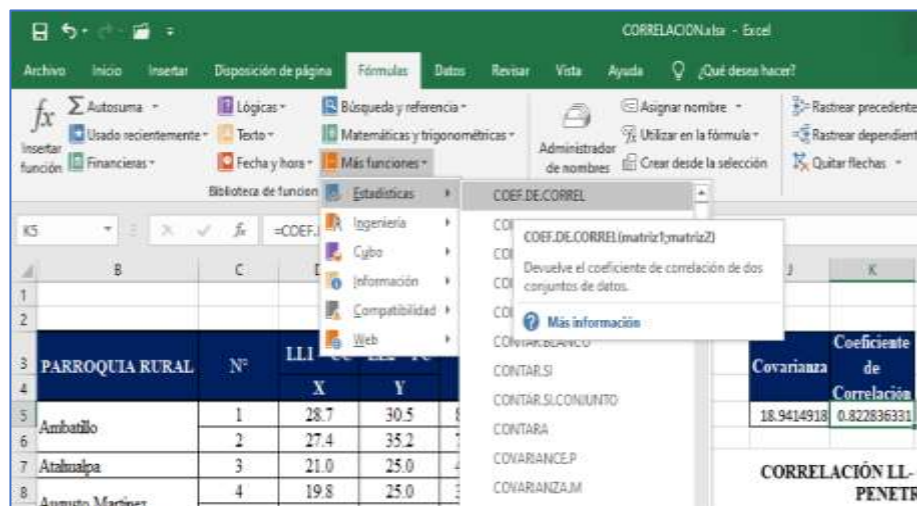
CORRELACION.xlsx - Excel

Archivo Inicio Insertar Disposición de página Fórmulas Datos Revisar Vista Ayuda ¿Qué desea hacer?

Insertar función
Autosuma
Usado recientemente
Financieras
Lógicas
Texto
Fecha y hora
Búsqueda y referencia
Matemáticas y trigonométricas
Más funciones
Biblioteca de funciones
Administrador de nombres
Asignar nombre
Utilizar en la fórmula
Crear desde la selección
Rastrear precedentes
Rastrear dependientes
Quitar flechas

Estadísticas
Ingeniería
Cubo
Información
Compatibilidad
Web

COEF.DE.CORREL
COEF.DE.CORREL(matriz1;matriz2)
Devuelve el coeficiente de correlación de dos conjuntos de datos.
Más información
CONTAR.BLANCO
CONTAR.SI
CONTAR.SI.CONJUNTO
CONTARA
COVARIANCE.P
COVARIANZA.M

K5 =COEF.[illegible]

| | B | C | D | | J | K |
|---|---|---|---|---|---|---|
| 3 | PARROQUIA RURAL | N° | LL1 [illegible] X | LL2 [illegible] Y | Covarianza | Coeficiente de Correlación |
| 5 | Ambatillo | 1 | 28.7 | 30.5 | 18.9414918 | 0.822836331 |
| 6 | | 2 | 27.4 | 35.2 | | |
| 7 | Atahualpa | 3 | 21.0 | 25.0 | | |
| 8 | Augusto Martínez | 4 | 19.8 | 25.0 | | |

CORRELACIÓN LL-
PENETR